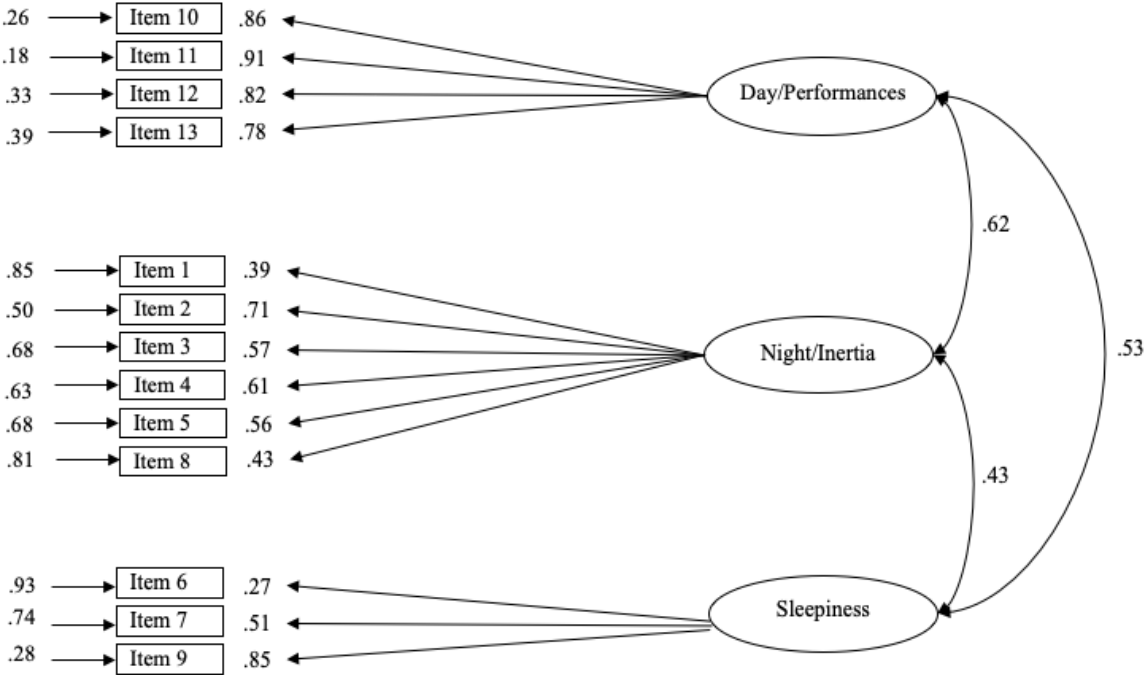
.26 Item 10 .86
.18 Item 11 .91
.33 Item 12 .82
.39 Item 13 .78

Day/Performances

.62

.85 Item 1 .39
.50 Item 2 .71
.68 Item 3 .57
.63 Item 4 .61
.68 Item 5 .56
.81 Item 8 .43

Night/Inertia

.53

.43

.93 Item 6 .27
.74 Item 7 .51
.28 Item 9 .85

Sleepiness